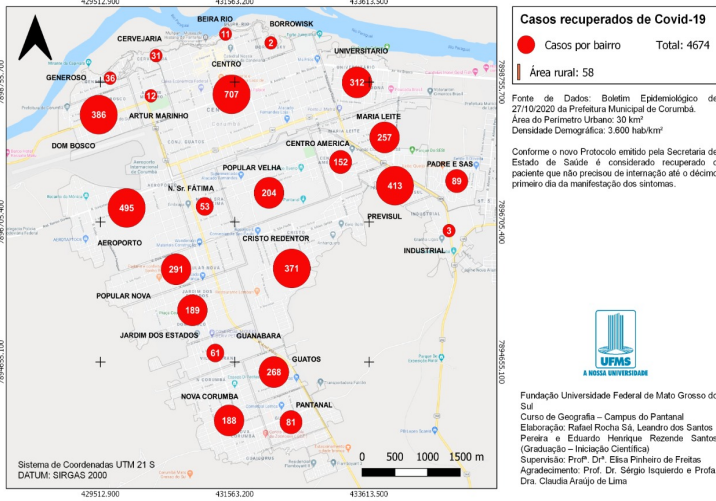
429512,900 431563,200 433613,500

Casos recuperados de Covid-19

Casos por bairro Total: 4674

Área rural: 58

BEIRA RIO BORROWISK
CERVEJARIA 11 2
31 CENTRO UNIVERSITARIO
GENEROSO 36 312
12 707
386 ARTUR MARINHO MARIA LEITE
257
DOM BOSCO CENTRO AMERICA
152 PADRE E SAS
POPULAR VELHA 89
N. Sr. FÁTIMA 204 413
495 53 PREVISUL
AEROPORTO CRISTO REDENTOR 3
INDUSTRIAL
291 371
POPULAR NOVA
189
JARDIM DOS ESTADOS GUANABARA
61
GUATOS
268
NOVA CORUMBA
188 PANTANAL
81

7898755,700
7896705,400
7894655,100

Sistema de Coordenadas UTM 21 S
DATUM: SIRGAS 2000

0 500 1000 1500 m

429512,900 431563,200 433613,500

Fonte de Dados: Boletim Epidemiológico de 27/10/2020 da Prefeitura Municipal de Corumbá.
Área do Perímetro Urbano: 30 km²
Densidade Demográfica: 3.600 hab/km²

Conforme o novo Protocolo emitido pela Secretaria de Estado de Saúde é considerado recuperado o paciente que não precisou de internação até o décimo primeiro dia da manifestação dos sintomas.

UFMS
A NOSSA UNIVERSIDADE

Fundação Universidade Federal de Mato Grosso do Sul
Curso de Geografia – Campus do Pantanal
Elaboração: Rafael Rocha Sá, Leandro dos Santos Pereira e Eduardo Henrique Rezende Santos (Graduação – Iniciação Científica)
Supervisão: Profª. Drª. Elisa Pinheiro de Freitas
Agradecimento: Prof. Dr. Sérgio Isquierdo e Profa. Dra. Claudia Araújo de Lima